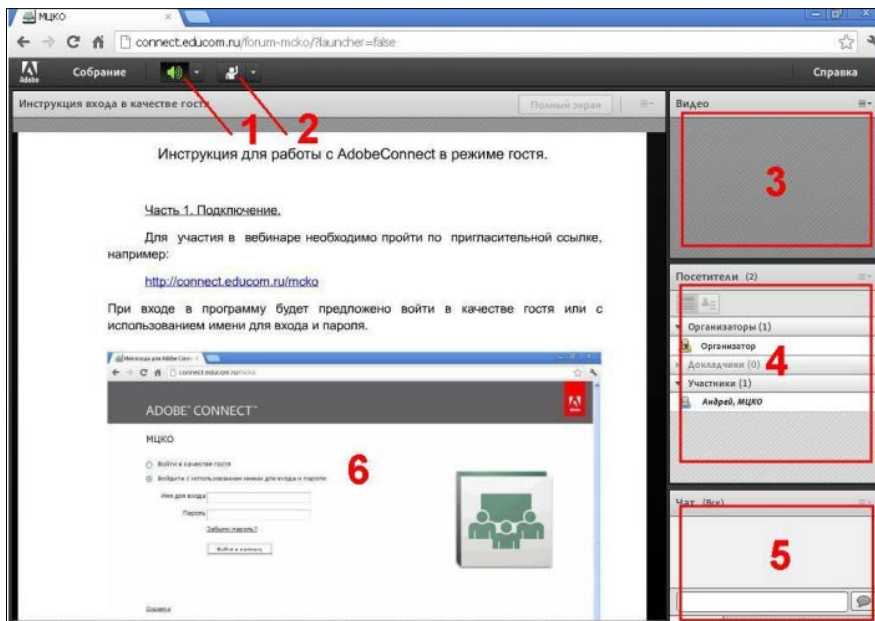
МЦКО
connect.educom.ru/forum-mcko/?launcher=false
Adobe Собрание Справка
Инструкция входа в качестве гостя
Полный экран
1 2
Видео
3
Инструкция для работы с AdobeConnect в режиме гостя.

Часть 1. Подключение.

Для участия в вебинаре необходимо пройти по пригласительной ссылке, например:

http://connect.educom.ru/mcko

При входе в программу будет предложено войти в качестве гостя или с использованием имени для входа и пароля.

Посетители (2)
Организаторы (1)
Организатор
Докладчики (0)
4
Участники (1)
Андрей, МЦКО

Вход для Adobe Conn
connect.educom.ru/mcko
ADOBE CONNECT
МЦКО
Войти в качестве гостя
Войдите с использованием имени для входа и пароля
Имя для входа
Пароль
Забыли пароль?
Войти в комнату
6

Чат (Все)
5